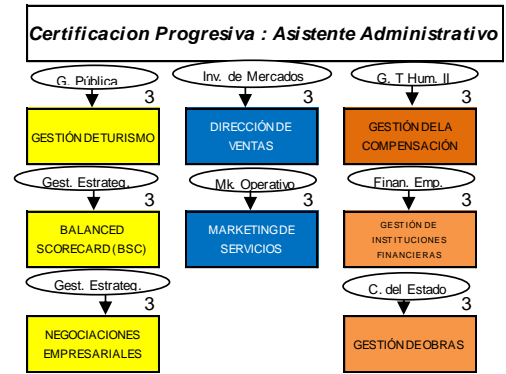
Certificacion Progresiva : Asistente Administrativo

G. Pública
3
GESTIÓN DE TURISMO

Gest. Estrateg.
3
BALANCED SCORECARD (BSC)

Gest. Estrateg.
3
NEGOCIACIONES EMPRESARIALES

Inv. de Mercados
3
DIRECCIÓN DE VENTAS

Mk. Operativo
3
MARKETING DE SERVICIOS

G. T Hum. II
3
GESTIÓN DE LA COMPENSACIÓN

Finan. Emp.
3
GESTIÓN DE INSTITUCIONES FINANCIERAS

C. del Estado
3
GESTIÓN DE OBRAS